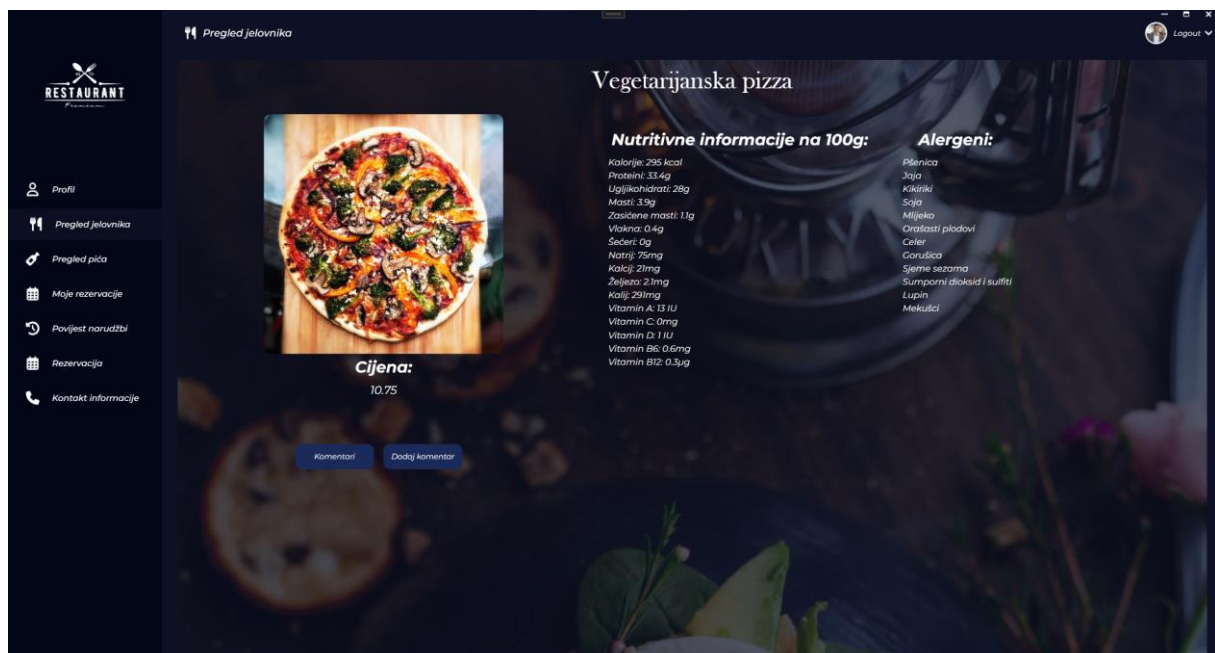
Pregled jelovnika

Logout

RESTAURANT

Profil

Pregled jelovnika

Pregled pića

Moje rezervacije

Povijest narudžbi

Rezervacija

Kontakt informacije

Vegetarijanska pizza

Cijena:

10.75

Komentari

Dodaj komentar

Nutritivne informacije na 100g:

Kalorije: 295 kcal
Proteini: 33.4g
Ugljikohidrati: 28g
Masti: 3.9g
Zasićene masti: 1.1g
Vlakna: 0.4g
Šećeri: 0g
Natrij: 75mg
Kalcij: 21mg
Željezo: 2.1mg
Kalij: 291mg
Vitamin A: 13 IU
Vitamin C: 0mg
Vitamin D: 1 IU
Vitamin B6: 0.6mg
Vitamin B12: 0.3μg

Alergeni:

Pšenica
Jaja
Kikiriki
Soja
Mlijeko
Orašasti plodovi
Celer
Gorušica
Sjeme sezama
Sumporni dioksid i sulfiti
Lupin
Mekušci